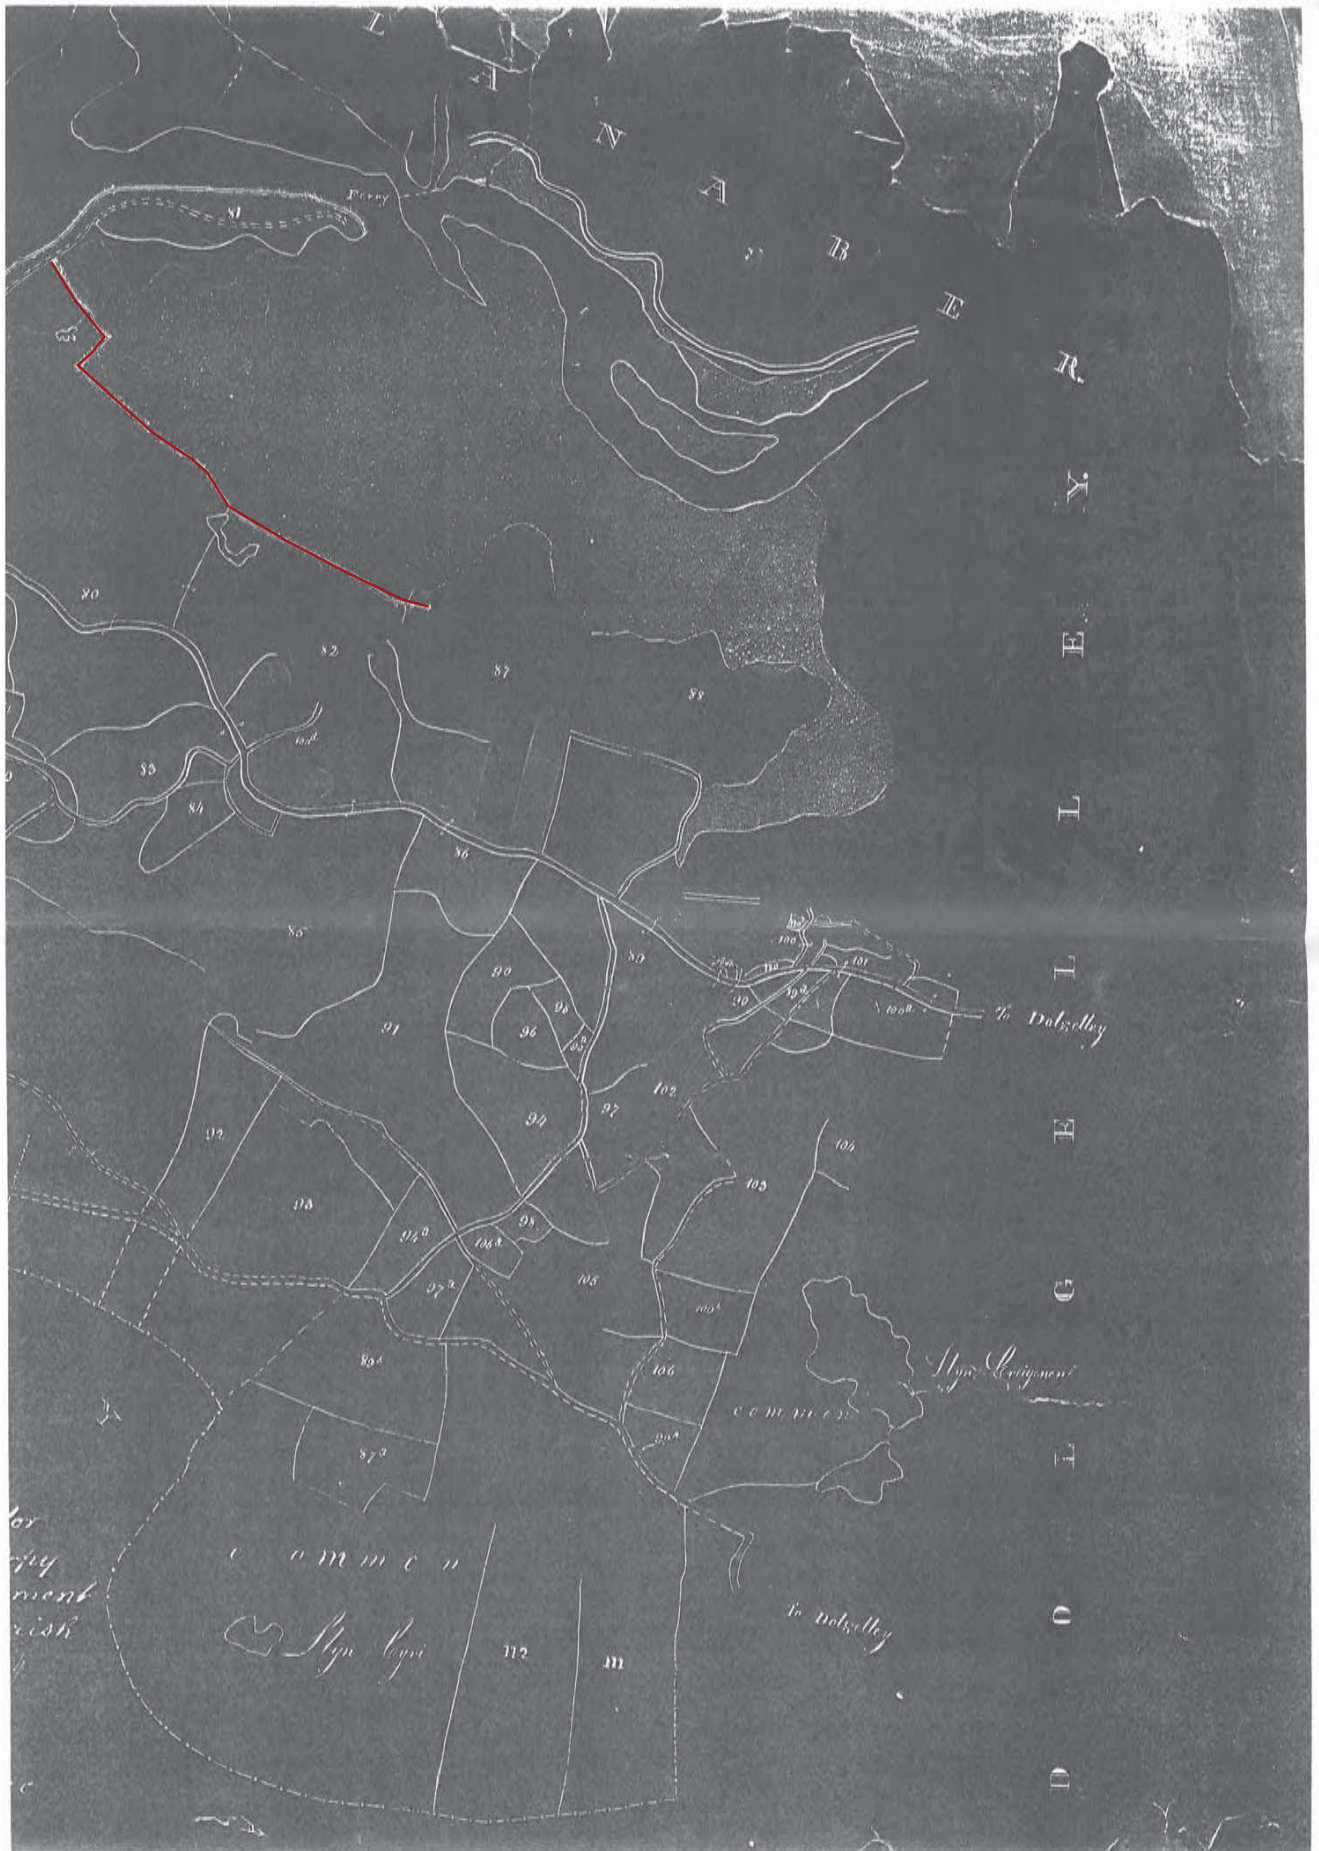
L A N A B E R.

D O L G E L L E Y.

Ferry

81

80

82

87

88

83

84

100^a

86

85

89

90

95

96

93^a

99

98

101

100

100^b

To Dolgelley

91

102

97

94

92

104

103

93

94^a

98

105^a

97^a

105

105^b

89^a

106

Llyn Creigenen

common

99^a

87^a

common

Llyn Cyri

112

111

To Dolgelley

dor
rfy
ment
rish